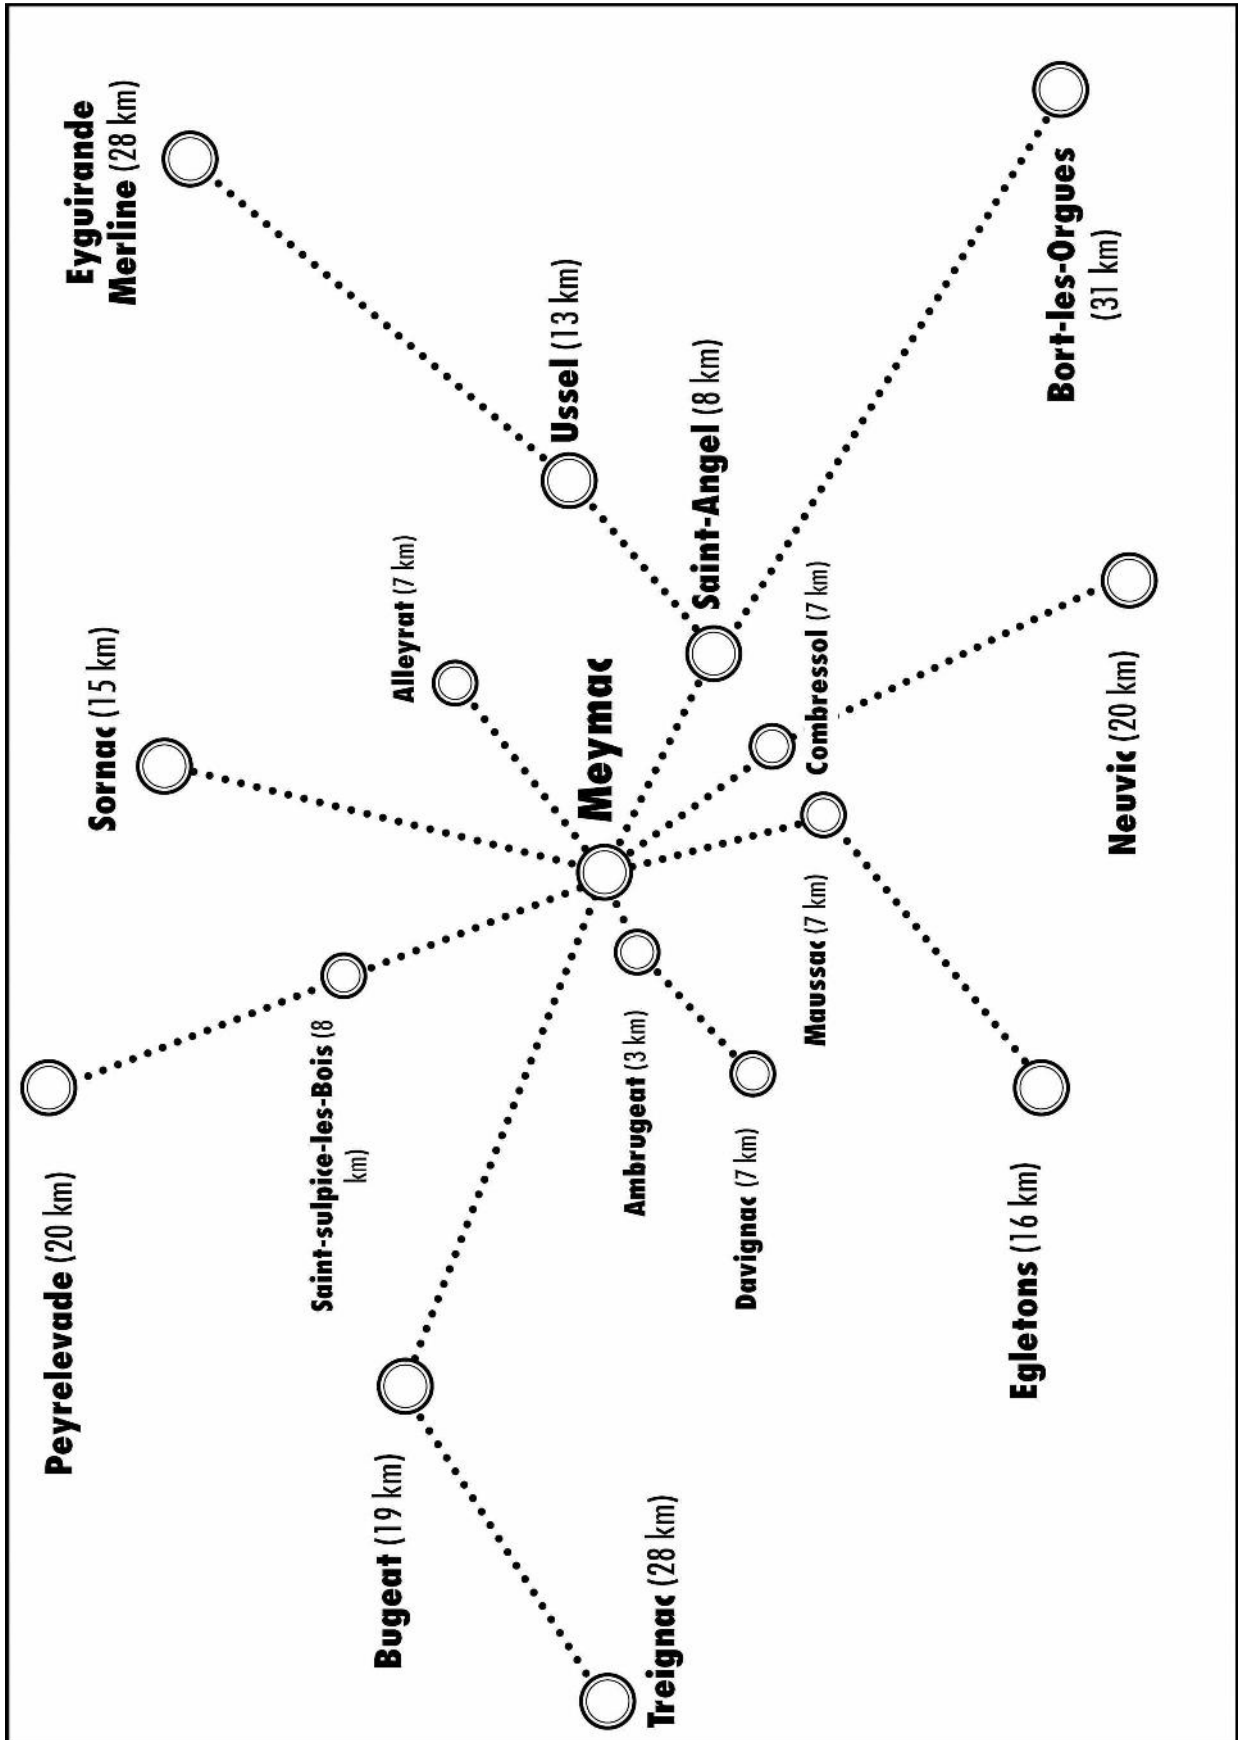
Eyguirande Merline (28 km)

Ussel (13 km)

Saint-Angel (8 km)

Bort-les-Orgues (31 km)

Sornac (15 km)

Alleyrat (7 km)

Meymac

Combressol (7 km)

Neuvic (20 km)

Peyrelevade (20 km)

Saint-sulpice-les-Bois (8 km)

Ambrugeat (3 km)

Maussac (7 km)

Davignac (7 km)

Egletons (16 km)

Bugeat (19 km)

Treignac (28 km)